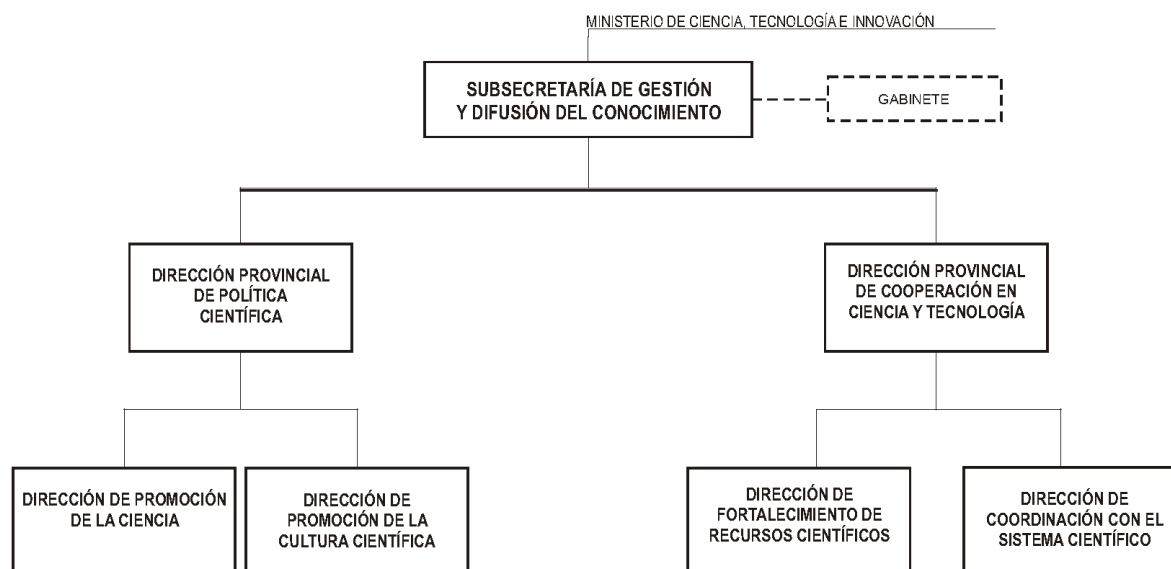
MINISTERIO DE CIENCIA, TECNOLOGÍA E INNOVACIÓN

SUBSECRETARÍA DE GESTIÓN Y DIFUSIÓN DEL CONOCIMIENTO

GABINETE

DIRECCIÓN PROVINCIAL DE POLÍTICA CIENTÍFICA

DIRECCIÓN PROVINCIAL DE COOPERACIÓN EN CIENCIA Y TECNOLOGÍA

DIRECCIÓN DE PROMOCIÓN DE LA CIENCIA

DIRECCIÓN DE PROMOCIÓN DE LA CULTURA CIENTÍFICA

DIRECCIÓN DE FORTALECIMIENTO DE RECURSOS CIENTÍFICOS

DIRECCIÓN DE COORDINACIÓN CON EL SISTEMA CIENTÍFICO